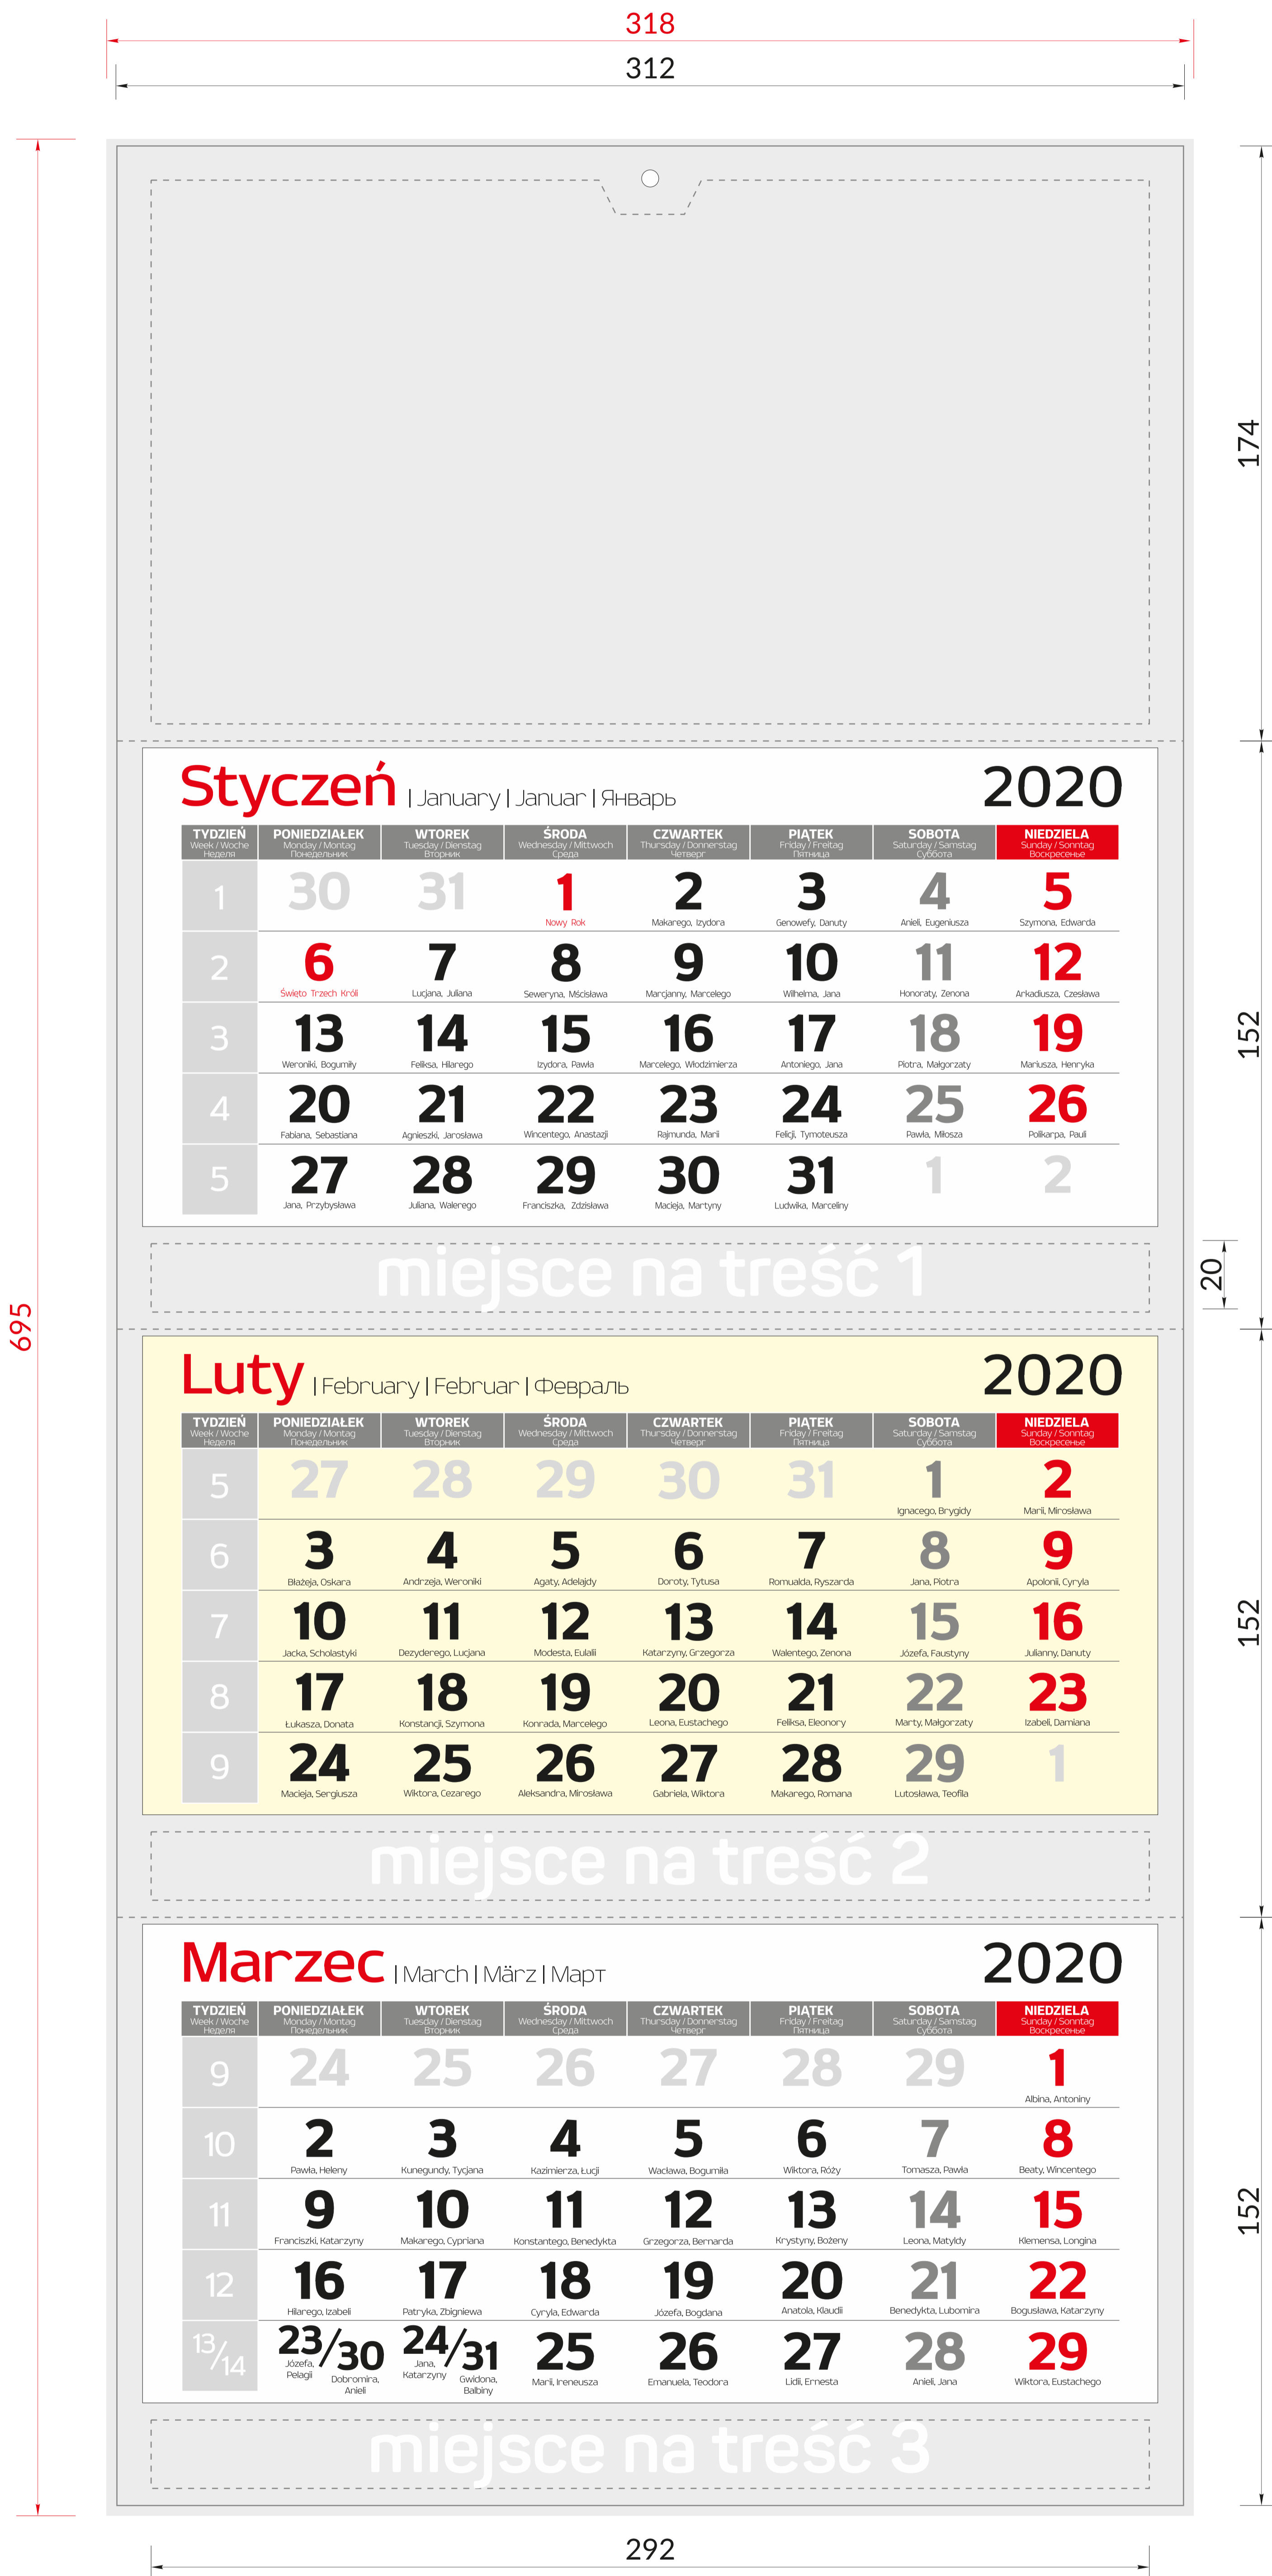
318
312
695
174
152
20
152
152

Styczeń | January | Januar | Январь 2020

| TYDZIEŃ Week / Woche Неделя | PONIEDZIAŁEK Monday / Montag Понедельник | WTOREK Tuesday / Dienstag Вторник | ŚRODA Wednesday / Mittwoch Среда | CZWARTEK Thursday / Donnerstag Четверг | PIĄTEK Friday / Freitag Пятница | SOBOTA Saturday / Samstag Суббота | NIEDZIELA Sunday / Sonntag Воскресенье |
|---|---|---|---|---|---|---|---|
| 1 | 30 | 31 | 1 Nowy Rok | 2 Makarego, Izydora | 3 Genowefy, Danuty | 4 Anieli, Eugeniusza | 5 Szymona, Edwarda |
| 2 | 6 Święto Trzech Króli | 7 Lucjana, Juliana | 8 Seweryna, Mścisława | 9 Marcjanny, Marcelego | 10 Wilhelma, Jana | 11 Honoraty, Zenona | 12 Arkadiusza, Czesława |
| 3 | 13 Weroniki, Bogumiły | 14 Feliksa, Hilarego | 15 Izydora, Pawła | 16 Marcelego, Włodzimierza | 17 Antoniego, Jana | 18 Piotra, Małgorzaty | 19 Mariusza, Henryka |
| 4 | 20 Fabiana, Sebastiana | 21 Agnieszki, Jarosława | 22 Wincentego, Anastazji | 23 Rajmunda, Marii | 24 Felicji, Tymoteusza | 25 Pawła, Miłosza | 26 Polikarpa, Pauli |
| 5 | 27 Jana, Przybysława | 28 Juliana, Walerego | 29 Franciszka, Zdzisława | 30 Macieja, Martyny | 31 Ludwika, Marceliny | 1 | 2 |

miejsce na treść 1

Luty | February | Februar | Февраль 2020

| TYDZIEŃ Week / Woche Неделя | PONIEDZIAŁEK Monday / Montag Понедельник | WTOREK Tuesday / Dienstag Вторник | ŚRODA Wednesday / Mittwoch Среда | CZWARTEK Thursday / Donnerstag Четверг | PIĄTEK Friday / Freitag Пятница | SOBOTA Saturday / Samstag Суббота | NIEDZIELA Sunday / Sonntag Воскресенье |
|---|---|---|---|---|---|---|---|
| 5 | 27 | 28 | 29 | 30 | 31 | 1 Ignacego, Brygidy | 2 Marii, Mirosława |
| 6 | 3 Błażeja, Oskara | 4 Andrzeja, Weroniki | 5 Agaty, Adelajdy | 6 Doroty, Tytusa | 7 Romualda, Ryszarda | 8 Jana, Piotra | 9 Apolonii, Cyryla |
| 7 | 10 Jacka, Scholastyki | 11 Dezyderego, Lucjana | 12 Modesta, Eulalii | 13 Katarzyny, Grzegorza | 14 Walentego, Zenona | 15 Józefa, Faustyny | 16 Julianny, Danuty |
| 8 | 17 Łukasza, Donata | 18 Konstancji, Szymona | 19 Konrada, Marcelego | 20 Leona, Eustachego | 21 Feliksa, Eleonory | 22 Marty, Małgorzaty | 23 Izabeli, Damiana |
| 9 | 24 Macieja, Sergiusza | 25 Wiktora, Cezarego | 26 Aleksandra, Mirosława | 27 Gabriela, Wiktora | 28 Makarego, Romana | 29 Lutosława, Teofila | 1 |

miejsce na treść 2

Marzec | March | März | Март 2020

| TYDZIEŃ Week / Woche Неделя | PONIEDZIAŁEK Monday / Montag Понедельник | WTOREK Tuesday / Dienstag Вторник | ŚRODA Wednesday / Mittwoch Среда | CZWARTEK Thursday / Donnerstag Четверг | PIĄTEK Friday / Freitag Пятница | SOBOTA Saturday / Samstag Суббота | NIEDZIELA Sunday / Sonntag Воскресенье |
|---|---|---|---|---|---|---|---|
| 9 | 24 | 25 | 26 | 27 | 28 | 29 | 1 Albina, Antoniny |
| 10 | 2 Pawła, Heleny | 3 Kunegundy, Tycjana | 4 Kazimierza, Łucji | 5 Wacława, Bogumiła | 6 Wiktora, Róży | 7 Tomasza, Pawła | 8 Beaty, Wincentego |
| 11 | 9 Franciszki, Katarzyny | 10 Makarego, Cypriana | 11 Konstantego, Benedykta | 12 Grzegorza, Bernarda | 13 Krystyny, Bożeny | 14 Leona, Matyldy | 15 Klemensa, Longina |
| 12 | 16 Hilarego, Izabeli | 17 Patryka, Zbigniewa | 18 Cyryla, Edwarda | 19 Józefa, Bogdana | 20 Anatola, Klaudii | 21 Benedykta, Lubomira | 22 Bogusława, Katarzyny |
| 13/14 | 23/30 Józefa, Pelagii / Dobromira, Anieli | 24/31 Jana, Katarzyny / Gwidona, Balbiny | 25 Marii, Ireneusza | 26 Emanuela, Teodora | 27 Lidii, Ernesta | 28 Anieli, Jana | 29 Wiktora, Eustachego |

miejsce na treść 3

292